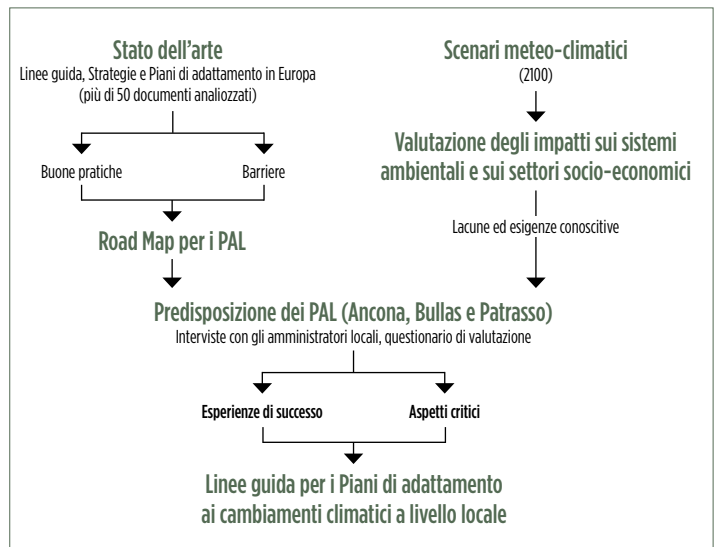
Stato dell'arte
Linee guida, Strategie e Piani di adattamento in Europa
(più di 50 documenti analizzati)

Buone pratiche

Barriere

Road Map per i PAL

Scenari meteo-climatici
(2100)

Valutazione degli impatti sui sistemi ambientali e sui settori socio-economici

Lacune ed esigenze conoscitive

Predisposizione dei PAL (Ancona, Bullas e Patrasso)
Interviste con gli amministratori locali, questionario di valutazione

Esperienze di successo

Aspetti critici

Linee guida per i Piani di adattamento ai cambiamenti climatici a livello locale